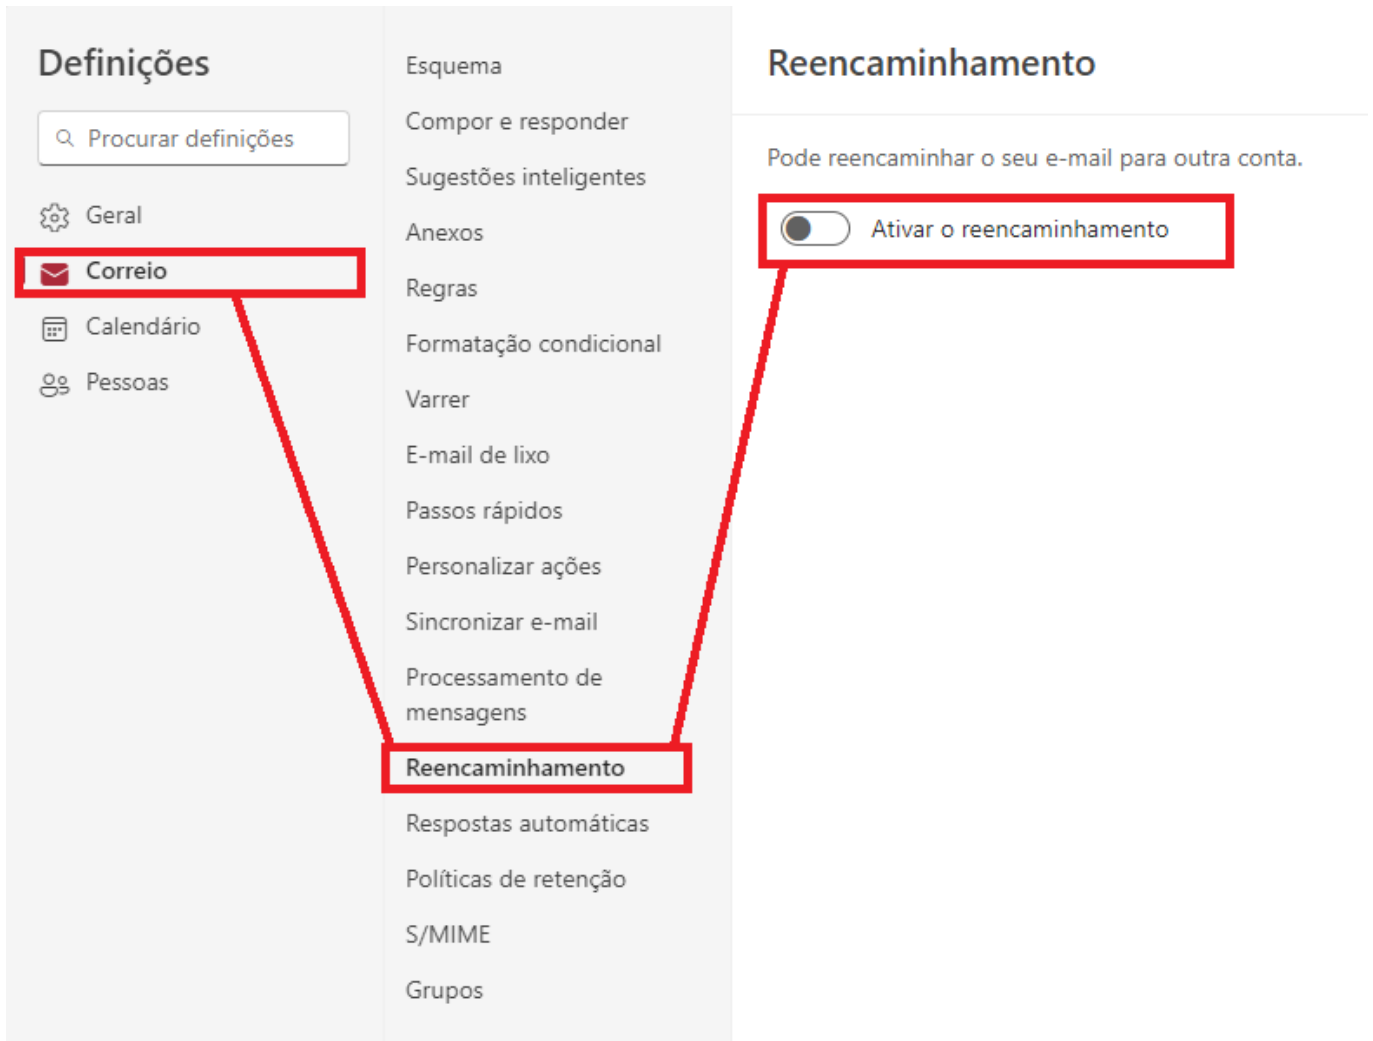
Definições

Procurar definições

Geral

Correio

Calendário

Pessoas

Esquema

Compor e responder

Sugestões inteligentes

Anexos

Regras

Formatação condicional

Varrer

E-mail de lixo

Passos rápidos

Personalizar ações

Sincronizar e-mail

Processamento de mensagens

Reencaminhamento

Respostas automáticas

Políticas de retenção

S/MIME

Grupos

Reencaminhamento

Pode reencaminhar o seu e-mail para outra conta.

Ativar o reencaminhamento